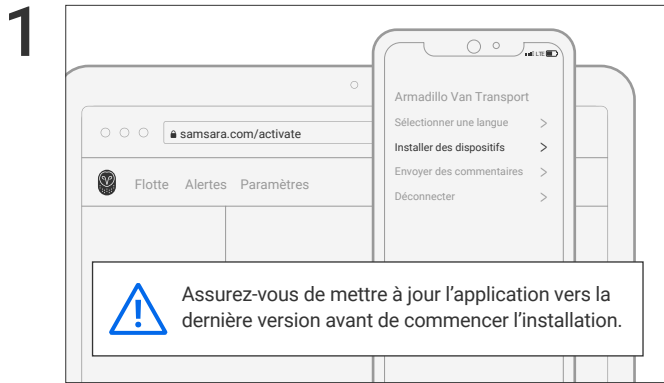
1

samsara.com/activate

Flotte Alertes Paramètres

LTE

Armadillo Van Transport

Sélectionner une langue >

Installer des dispositifs >

Envoyer des commentaires >

Déconnecter >

Assurez-vous de mettre à jour l'application vers la dernière version avant de commencer l'installation.